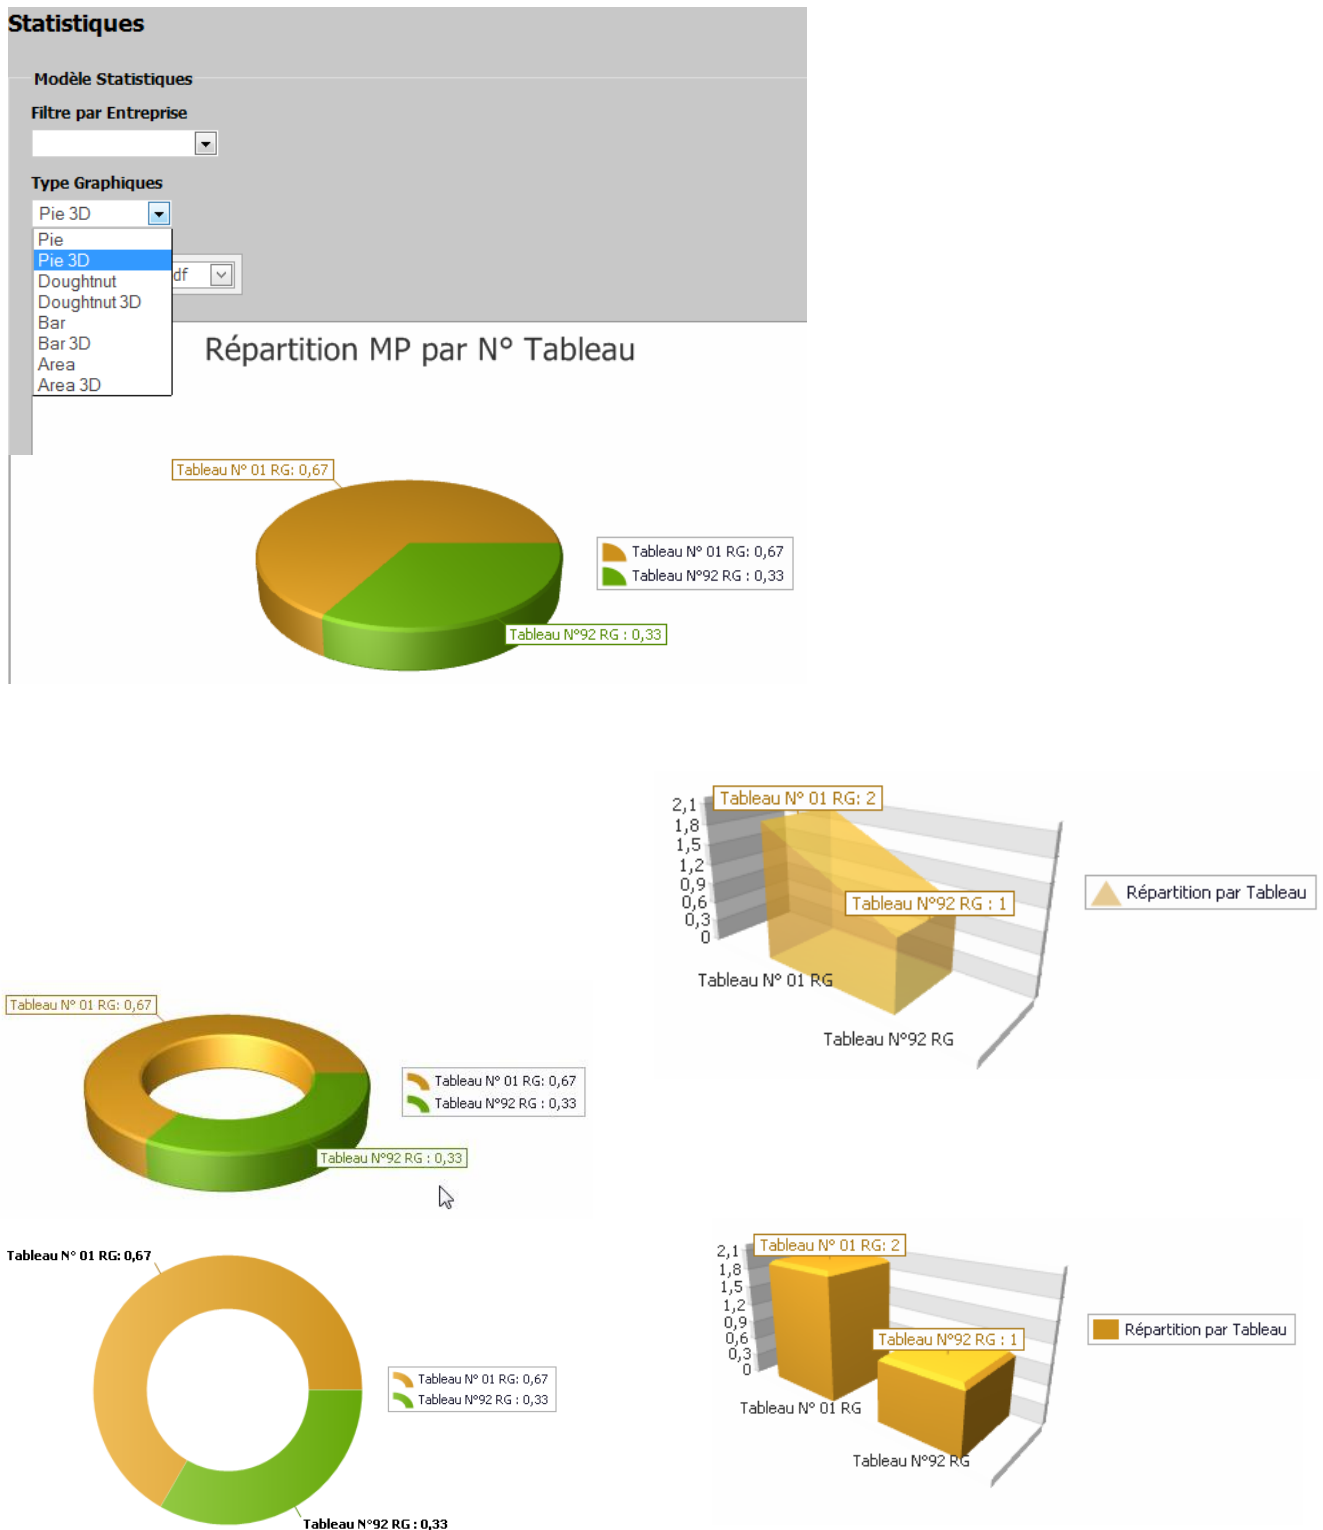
Statistiques

Modèle Statistiques

Filtre par Entreprise

Type Graphiques

Pie 3D

Pie
Pie 3D
Doughtnut
Doughtnut 3D
Bar
Bar 3D
Area
Area 3D

df

Répartition MP par N° Tableau

Tableau N° 01 RG: 0,67

Tableau N° 01 RG: 0,67
Tableau N°92 RG : 0,33

Tableau N°92 RG : 0,33

2,1
1,8
1,5
1,2
0,9
0,6
0,3
0

Tableau N° 01 RG: 2

Tableau N°92 RG : 1

Répartition par Tableau

Tableau N° 01 RG

Tableau N°92 RG

Tableau N° 01 RG: 0,67

Tableau N° 01 RG: 0,67
Tableau N°92 RG : 0,33

Tableau N°92 RG : 0,33

Tableau N° 01 RG: 0,67

Tableau N° 01 RG: 0,67
Tableau N°92 RG : 0,33

Tableau N°92 RG : 0,33

2,1
1,8
1,5
1,2
0,9
0,6
0,3
0

Tableau N° 01 RG: 2

Tableau N°92 RG : 1

Répartition par Tableau

Tableau N° 01 RG

Tableau N°92 RG